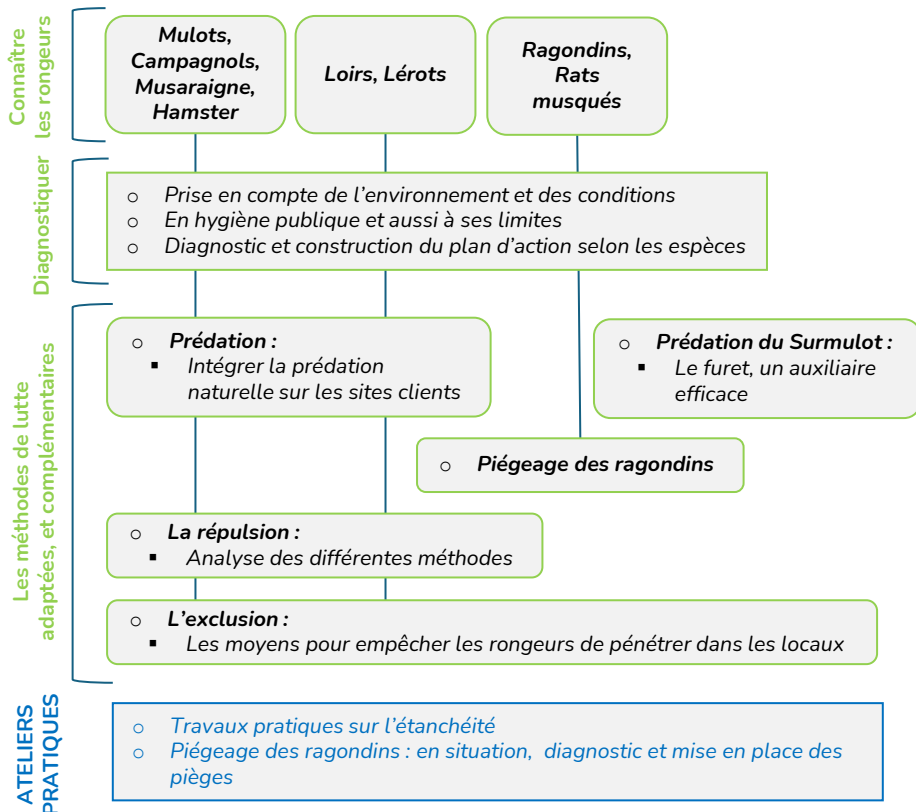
Connaître les rongeurs

Mulots, Campagnols, Musaraigne, Hamster

Loirs, Lérots

Ragondins, Rats musqués

Diagnostiquer

o Prise en compte de l'environnement et des conditions
o En hygiène publique et aussi à ses limites
o Diagnostic et construction du plan d'action selon les espèces

Les méthodes de lutte adaptées, et complémentaires

o Prédation :
▪ Intégrer la prédation naturelle sur les sites clients

o Prédation du Surmulot :
▪ Le furet, un auxiliaire efficace

o Piégeage des ragondins

o La répulsion :
▪ Analyse des différentes méthodes

o L'exclusion :
▪ Les moyens pour empêcher les rongeurs de pénétrer dans les locaux

ATELIERS PRATIQUES

o Travaux pratiques sur l'étanchéité
o Piégeage des ragondins : en situation, diagnostic et mise en place des pièges